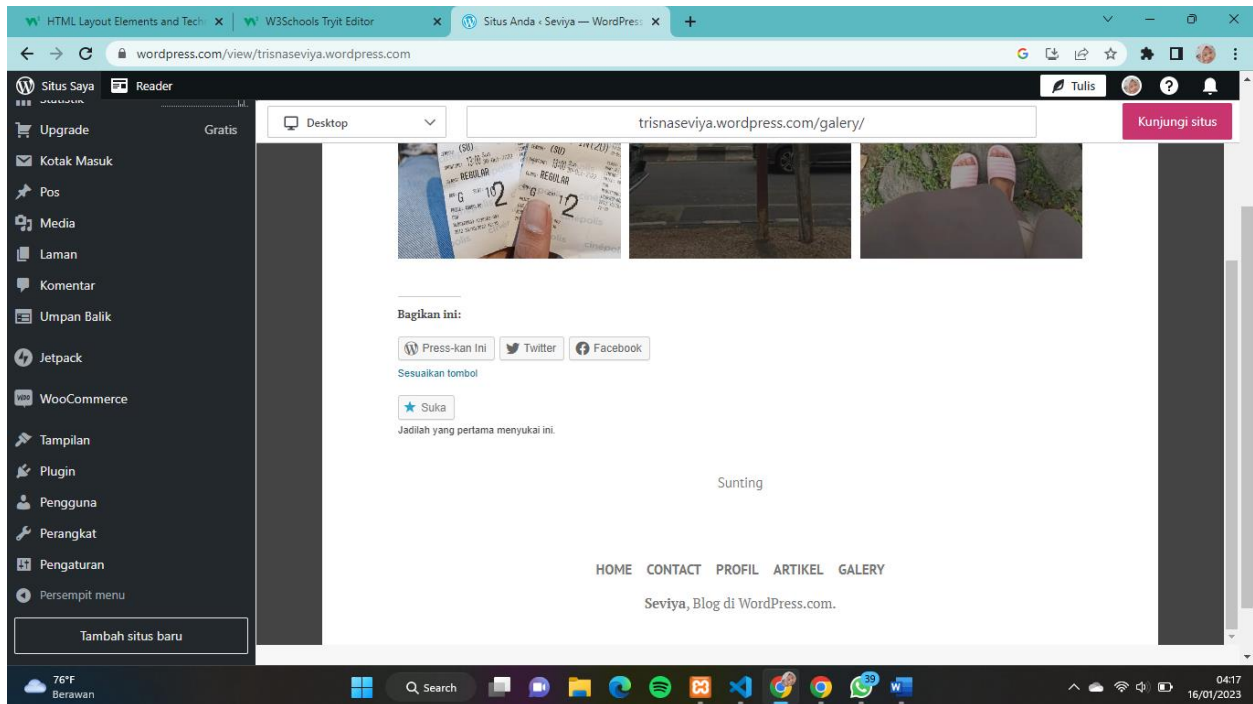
HTML Layout Elements and Tech ×
W3Schools Tryit Editor ×
Situs Anda ‹ Seviya — WordPress ×
+

wordpress.com/view/trisnaseviya.wordpress.com

Situs Saya
Reader
Tulis

Upgrade Gratis
Kotak Masuk
Pos
Media
Laman
Komentar
Umpan Balik
Jetpack
WooCommerce
Tampilan
Plugin
Pengguna
Perangkat
Pengaturan
Persempit menu
Tambah situs baru

Desktop
trisnaseviya.wordpress.com/galery/
Kunjungi situs

REGULAR
REGULAR

Bagikan ini:

Press-kan Ini
Twitter
Facebook

Sesuaikan tombol

Suka
Jadilah yang pertama menyukai ini.

Sunting

HOME CONTACT PROFIL ARTIKEL GALERY

Seviya, Blog di WordPress.com.

76°F
Berawan
Search
39
04:17
16/01/2023